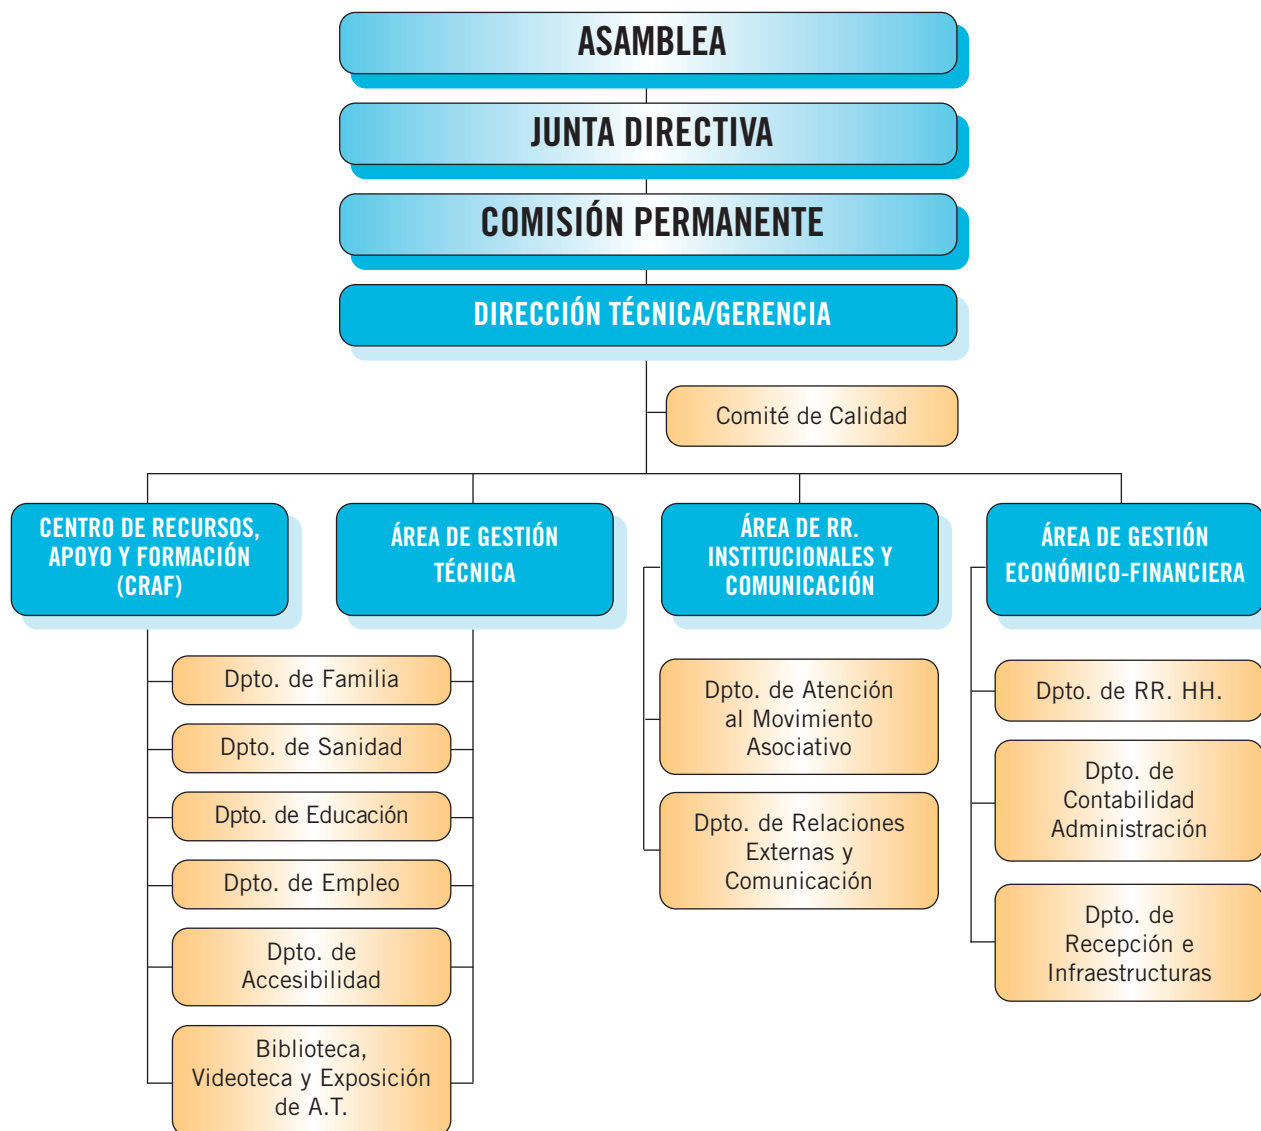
ASAMBLEA

JUNTA DIRECTIVA

COMISIÓN PERMANENTE

DIRECCIÓN TÉCNICA/GERENCIA

Comité de Calidad

CENTRO DE RECURSOS, APOYO Y FORMACIÓN (CRAF)

ÁREA DE GESTIÓN TÉCNICA

ÁREA DE RR. INSTITUCIONALES Y COMUNICACIÓN

ÁREA DE GESTIÓN ECONÓMICO-FINANCIERA

Dpto. de Familia

Dpto. de Sanidad

Dpto. de Educación

Dpto. de Empleo

Dpto. de Accesibilidad

Biblioteca, Videoteca y Exposición de A.T.

Dpto. de Atención al Movimiento Asociativo

Dpto. de Relaciones Externas y Comunicación

Dpto. de RR. HH.

Dpto. de Contabilidad Administración

Dpto. de Recepción e Infraestructuras